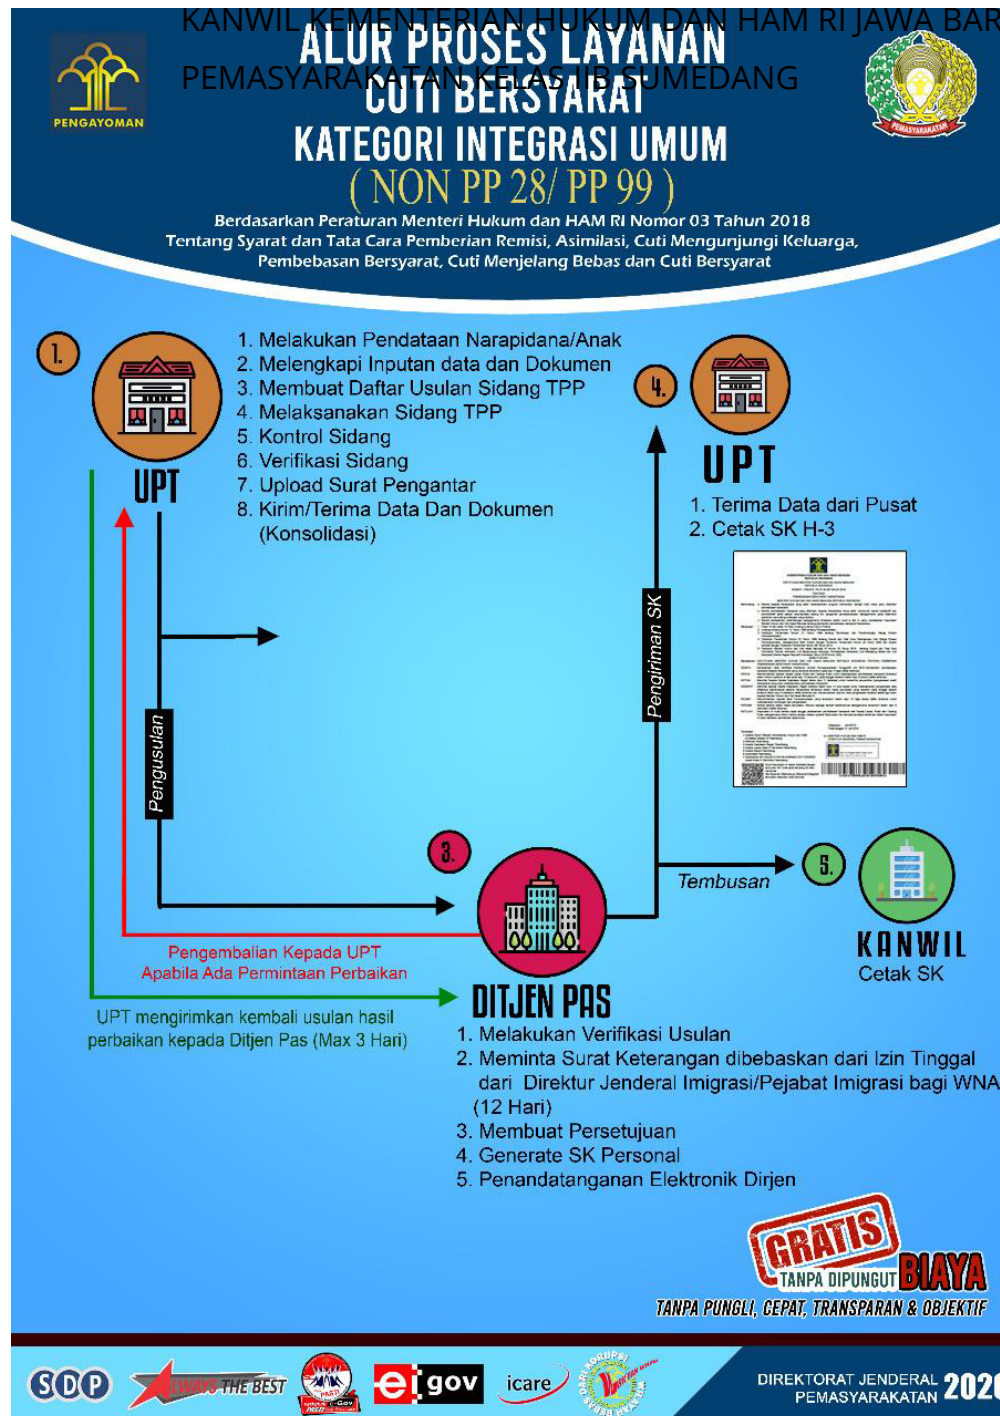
KANWIL KEMENTERIAN HUKUM DAN HAM RI JAWA BARAT
PEMASYARAKATAN KELAS IIB SUMEDANG

PENGAYOMAN

ALUR PROSES LAYANAN
CUTI BERSYARAT
KATEGORI INTEGRASI UMUM
( NON PP 28/ PP 99 )

PEMASYARAKATAN

Berdasarkan Peraturan Menteri Hukum dan HAM RI Nomor 03 Tahun 2018
Tentang Syarat dan Tata Cara Pemberian Remisi, Asimilasi, Cuti Mengunjungi Keluarga, Pembebasan Bersyarat, Cuti Menjelang Bebas dan Cuti Bersyarat

1.
UPT
1. Melakukan Pendataan Narapidana/Anak
2. Melengkapi Inputan data dan Dokumen
3. Membuat Daftar Usulan Sidang TPP
4. Melaksanakan Sidang TPP
5. Kontrol Sidang
6. Verifikasi Sidang
7. Upload Surat Pengantar
8. Kirim/Terima Data Dan Dokumen (Konsolidasi)

4.
UPT
1. Terima Data dari Pusat
2. Cetak SK H-3

Pengusulan

Pengiriman SK

3.

Tembusan

5.
KANWIL
Cetak SK

Pengembalian Kepada UPT
Apabila Ada Permintaan Perbaikan

UPT mengirimkan kembali usulan hasil perbaikan kepada Ditjen Pas (Max 3 Hari)

DITJEN PAS
1. Melakukan Verifikasi Usulan
2. Meminta Surat Keterangan dibebaskan dari Izin Tinggal dari Direktur Jenderal Imigrasi/Pejabat Imigrasi bagi WNA (12 Hari)
3. Membuat Persetujuan
4. Generate SK Personal
5. Penandatanganan Elektronik Dirjen

GRATIS
TANPA DIPUNGUT BIAYA
TANPA PUNGLI, CEPAT, TRANSPARAN & OBJEKTIF

SDP
ALWAYS THE BEST
e gov
icare
DIREKTORAT JENDERAL
PEMASYARAKATAN 2020